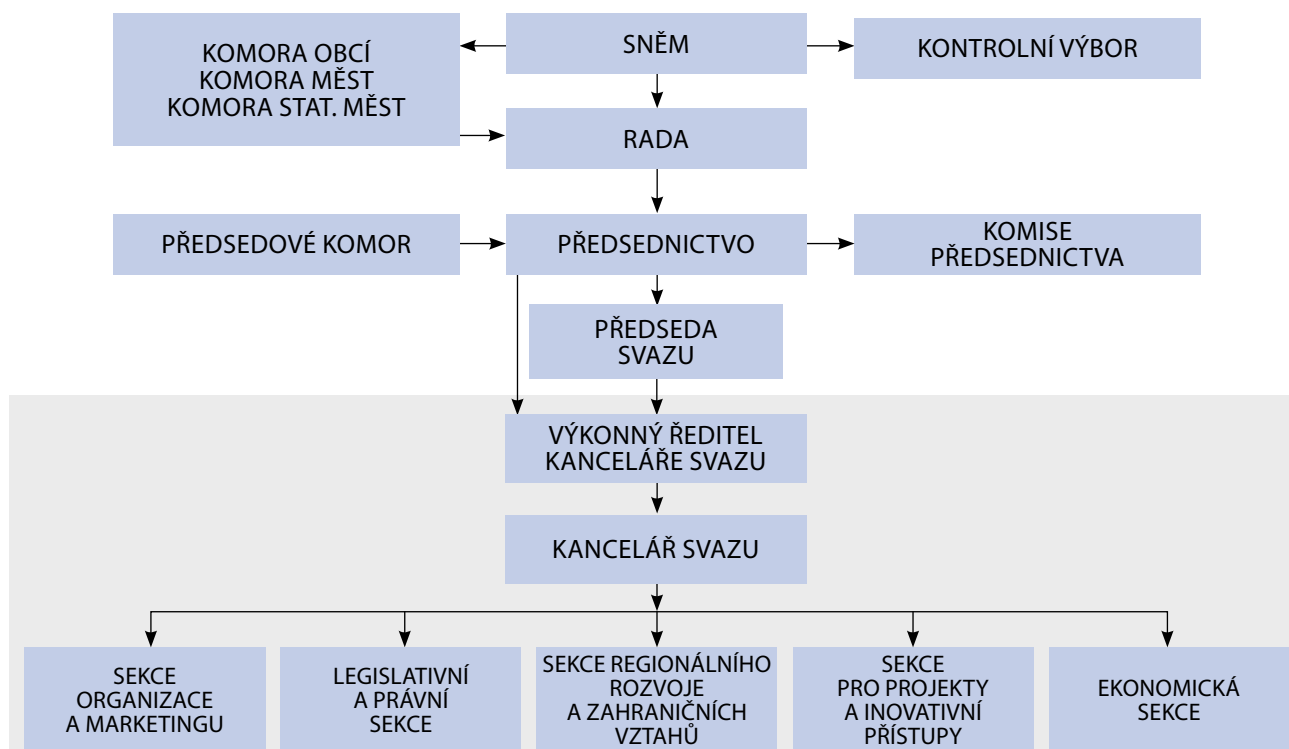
KOMORA OBCÍ
KOMORA MĚST
KOMORA STAT. MĚST

SNĚM

KONTROLNÍ VÝBOR

RADA

PŘEDSEDOVÉ KOMOR

PŘEDSEDNICTVO

KOMISE PŘEDSEDNICTVA

PŘEDSEDA SVAZU

VÝKONNÝ ŘEDITEL KANCELÁŘE SVAZU

KANCELÁŘ SVAZU

SEKCE ORGANIZACE A MARKETINGU

LEGISLATIVNÍ A PRÁVNÍ SEKCE

SEKCE REGIONÁLNÍHO ROZVOJE A ZAHRANIČNÍCH VZTAHŮ

SEKCE PRO PROJEKTY A INOVATIVNÍ PŘÍSTUPY

EKONOMICKÁ SEKCE